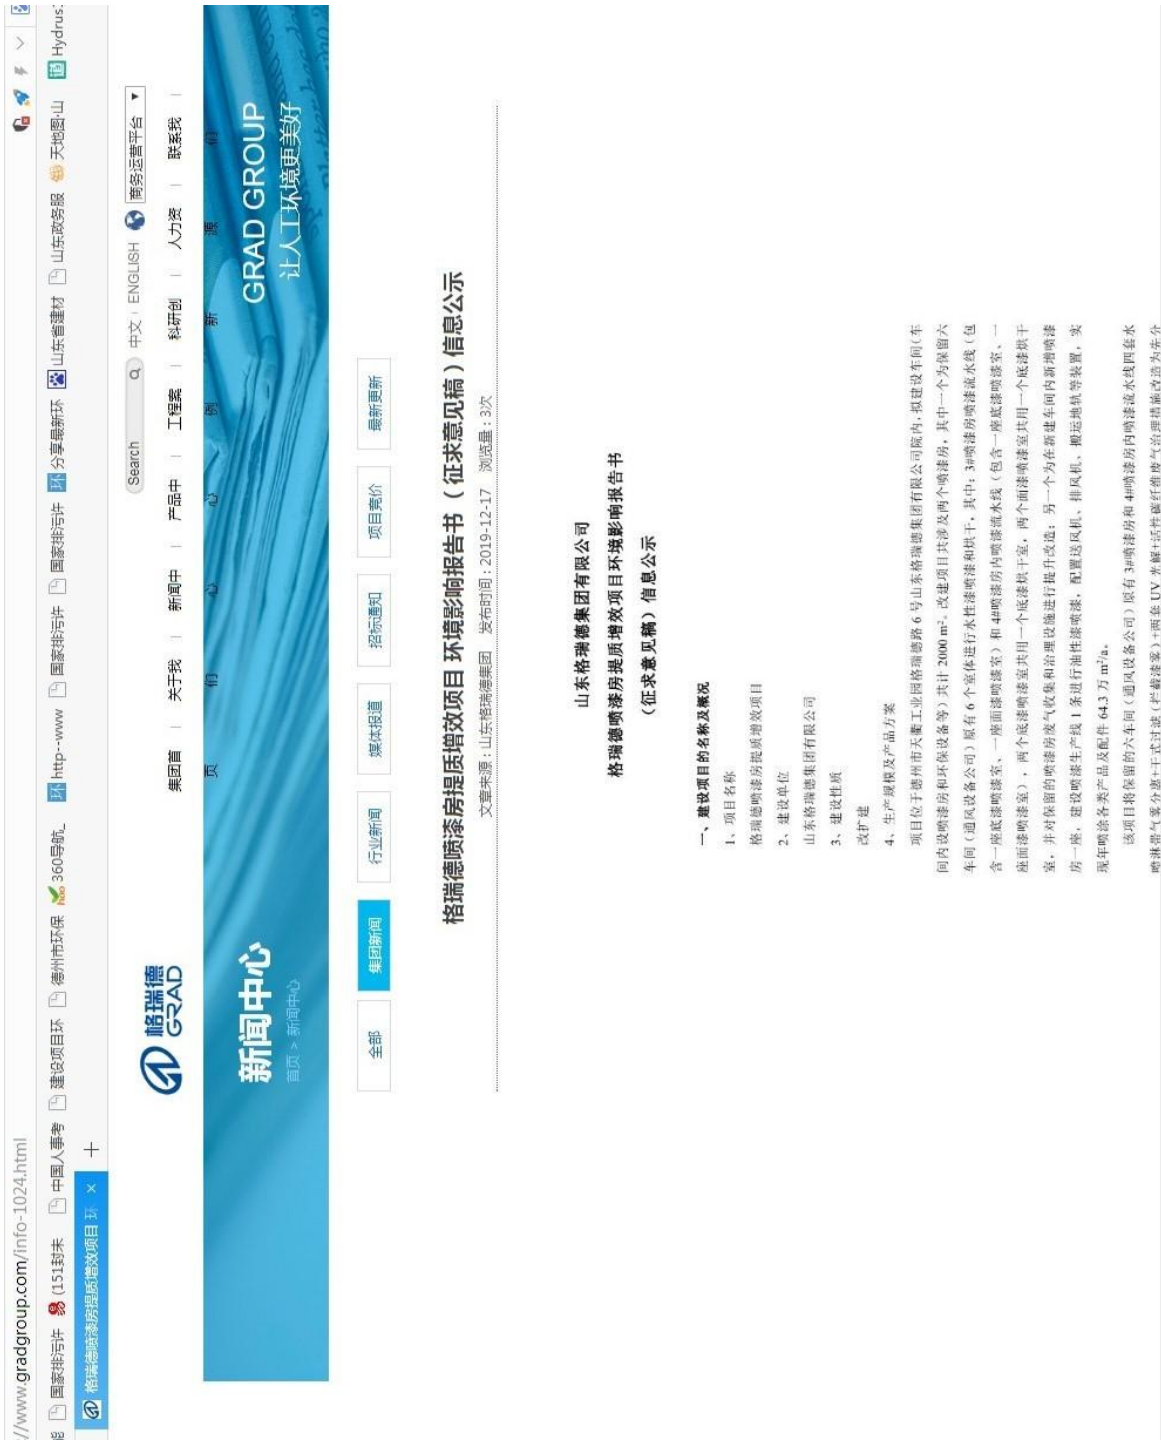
//www.gradgroup.com/info-1024.html

国家排污许 (151封未 中国人事考 建设项目环 德州市环保 360导航_ http--www 国家排污许 国家排污许 分享最新环 山东省建材 山东政务服 天地图·山 Hydrus

格瑞德喷漆房提质增效项目 环 ×

格瑞德 GRAD

集团首 | 关于我 | 新闻中 | 产品中 | 工程案 | 科研创 | 人力资 | 联系我

Search 中文 | ENGLISH 商务运营平台

GRAD GROUP 让人工环境更美好

新闻中心

首页 > 新闻中心

全部 集团新闻 行业新闻 媒体报道 招标通知 项目竞价 最新更新

格瑞德喷漆房提质增效项目 环境影响报告书（征求意见稿）信息公示

文章来源：山东格瑞德集团 发布时间：2019-12-17 浏览量：3次

山东格瑞德集团有限公司

格瑞德喷漆房提质增效项目环境影响报告书

（征求意见稿）信息公示

一、建设项目的名称及概况

1、项目名称

格瑞德喷漆房提质增效项目

2、建设单位

山东格瑞德集团有限公司

3、建设性质

改扩建

4、生产规模及产品方案

项目位于德州市天衢工业园格瑞德路6号山东格瑞德集团有限公司院内，拟建设车间（车间内设喷漆房和环保设备等）共计 2000 m²。改建项目共涉及两个喷漆房，其中一个为保留大车间（通风设备公司）原有6个室体进行水性漆喷漆和烘干，其中，3#喷漆房喷漆流水线（包含一座底漆喷漆室、一座面漆喷漆室）和4#喷漆房内喷漆水线（包含一座底漆喷漆室、一座面漆喷漆室），两个底漆喷漆室共用一个底漆烘干室，两个面漆喷漆室共用一个底漆烘干室，并对保留的喷漆房废气收集和治理设施进行提升改造；另一个为在新建车间内新增喷漆房一座，建设喷漆生产线1条进行油性漆喷漆，配置送风机、排风机、搬运地轨等装置，实现年喷涂各类产品及配件 64.3 万 m²/a。

该项目将保留的大车间（通风设备公司）原有3#喷漆房和4#喷漆房内喷漆流水线四套水喷漆废气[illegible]